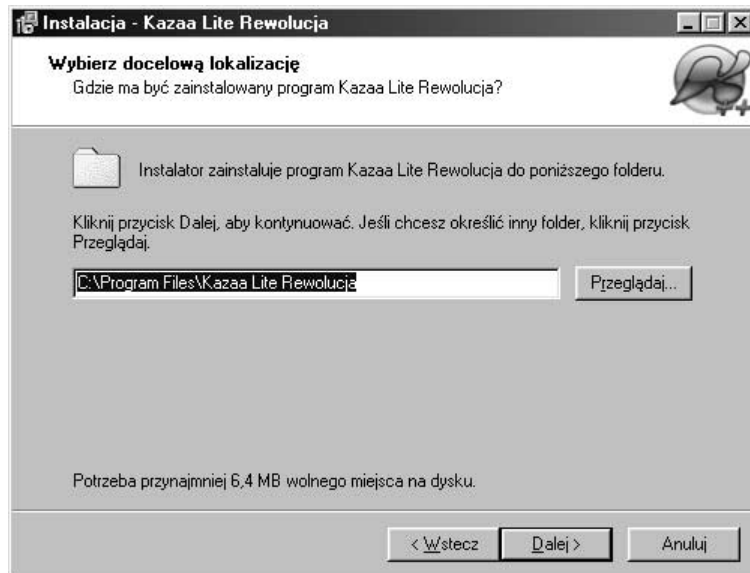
Instalacja - Kazaa Lite Rewolucja

Wybierz docelową lokalizację
Gdzie ma być zainstalowany program Kazaa Lite Rewolucja?

Instalator zainstaluje program Kazaa Lite Rewolucja do poniższego folderu.

Kliknij przycisk Dalej, aby kontynuować. Jeśli chcesz określić inny folder, kliknij przycisk Przeglądaj.

C:\Program Files\Kazaa Lite Rewolucja

Przeglądaj...

Potrzeba przynajmniej 6,4 MB wolnego miejsca na dysku.

< Wstecz

Dalej >

Anuluj